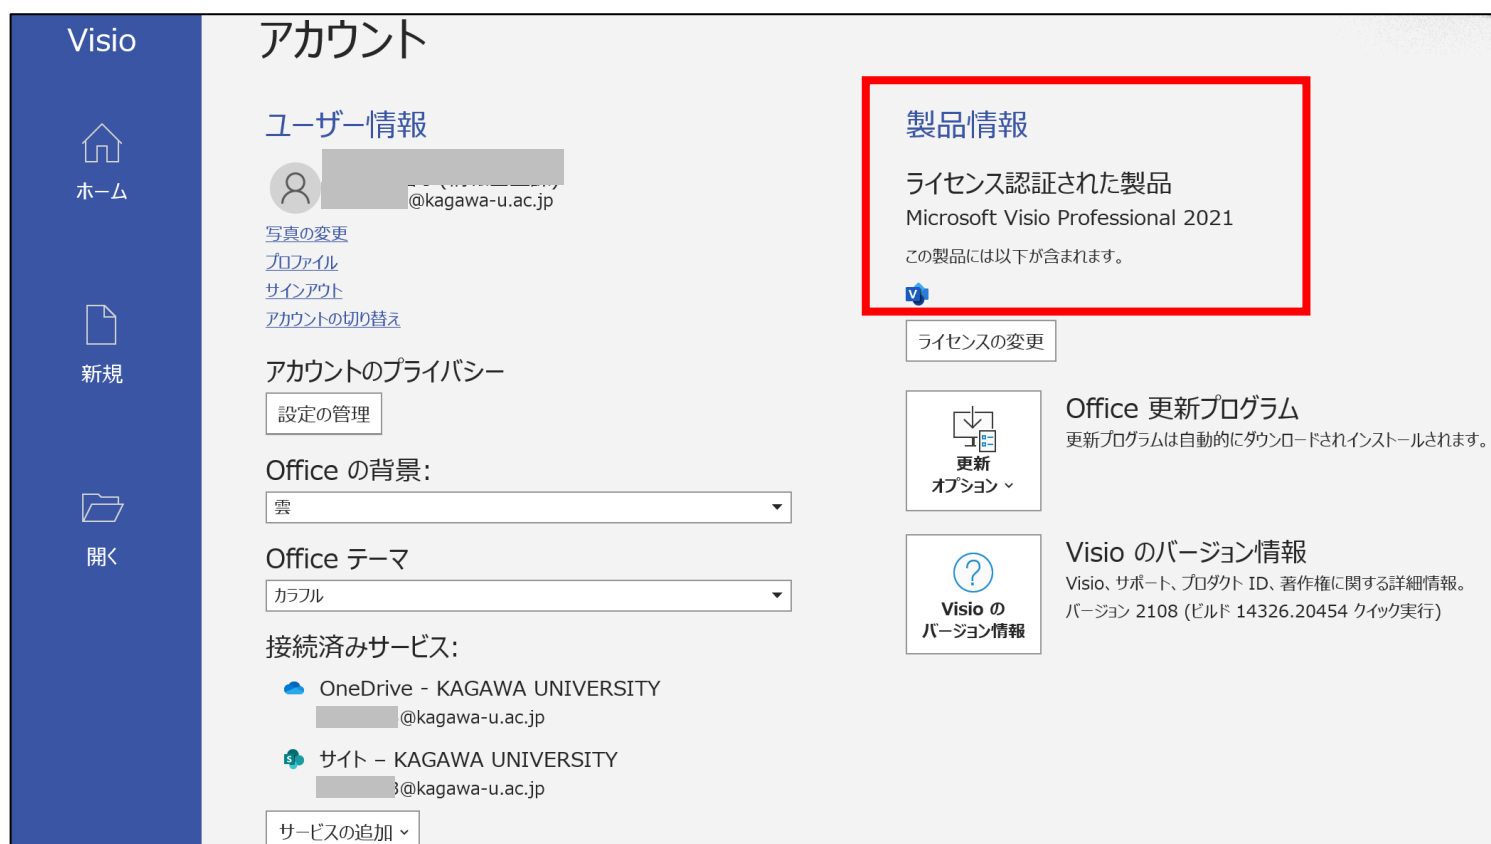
Visio

ホーム

新規

開く

アカウント

ユーザー情報

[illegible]@kagawa-u.ac.jp

写真の変更

プロファイル

サインアウト

アカウントの切り替え

アカウントのプライバシー

設定の管理

Office の背景:

雲

Office テーマ

カラフル

接続済みサービス:

OneDrive - KAGAWA UNIVERSITY

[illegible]@kagawa-u.ac.jp

サイト – KAGAWA UNIVERSITY

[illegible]3@kagawa-u.ac.jp

サービスの追加

製品情報

ライセンス認証された製品

Microsoft Visio Professional 2021

この製品には以下が含まれます。

ライセンスの変更

更新オプション

Office 更新プログラム

更新プログラムは自動的にダウンロードされインストールされます。

Visio のバージョン情報

Visio のバージョン情報

Visio、サポート、プロダクト ID、著作権に関する詳細情報。

バージョン 2108 (ビルド 14326.20454 クイック実行)